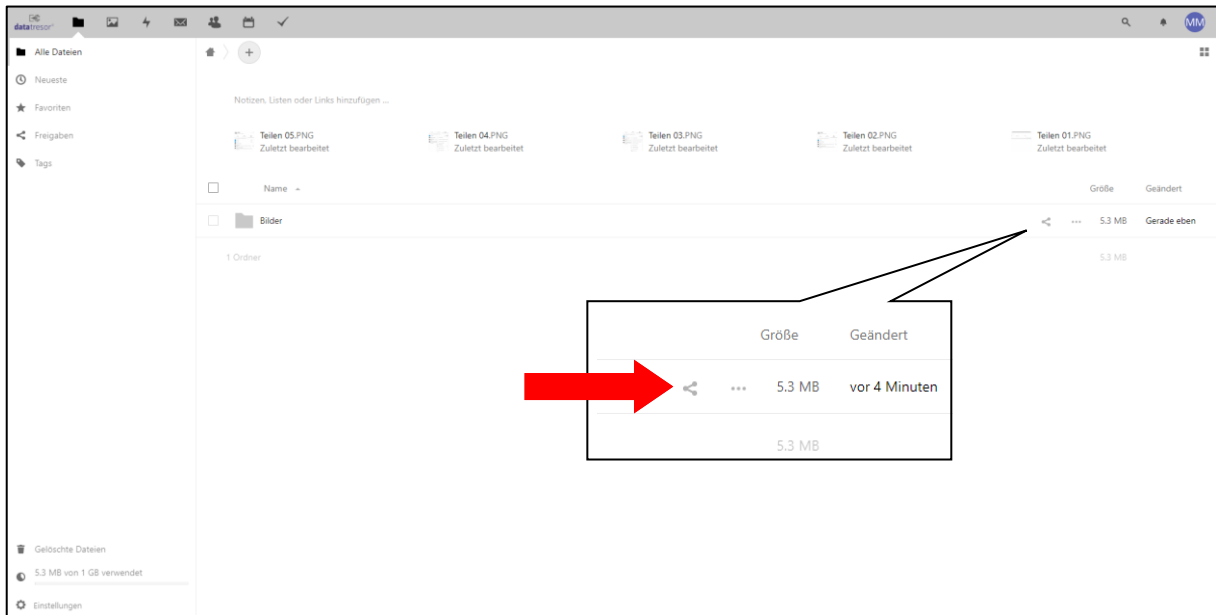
datatresor

MM

Alle Dateien

Neueste

Favoriten

Freigaben

Tags

+

Notizen, Listen oder Links hinzufügen ...

Teilen 05.PNG
Zuletzt bearbeitet

Teilen 04.PNG
Zuletzt bearbeitet

Teilen 03.PNG
Zuletzt bearbeitet

Teilen 02.PNG
Zuletzt bearbeitet

Teilen 01.PNG
Zuletzt bearbeitet

| | Name | | Größe | Geändert |
|---|---|---|---|---|
| | Bilder | ... | 5.3 MB | Gerade eben |
| | 1 Ordner | | 5.3 MB | |

| | Größe | Geändert |
|---|---|---|
| ... | 5.3 MB | vor 4 Minuten |
| | 5.3 MB | |

Gelöschte Dateien

5.3 MB von 1 GB verwendet

Einstellungen